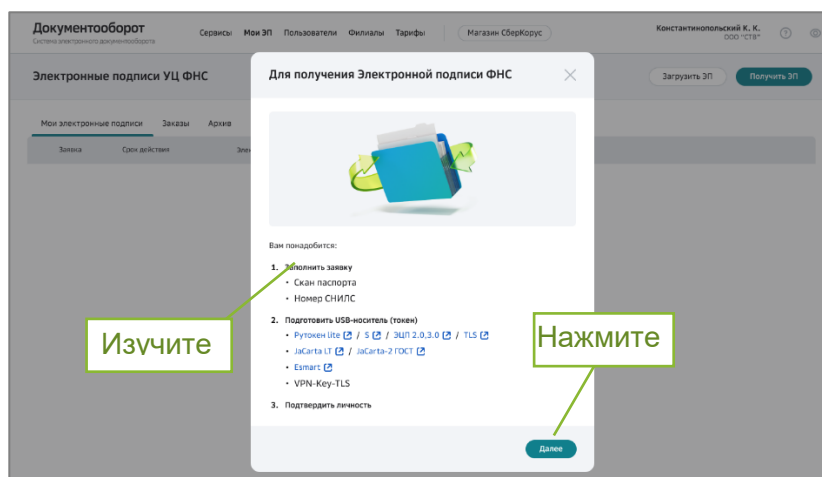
Документооборот
Система электронного документооборота

Сервисы Мои ЭП Пользователи Филиалы Тарифы Магазин СберКорус

Константинопольский К. К.
ООО "СТВ"

Электронные подписи УЦ ФНС

Загрузить ЭП Получить ЭП

Мои электронные подписи Заказы Архив

Заявка Срок действия Элек

Для получения Электронной подписи ФНС

Вам понадобится:

1. Заполнить заявку
• Скан паспорта
• Номер СНИЛС

2. Подготовить USB-носитель (токен)
• Рутокен lite / S / ЭЦП 2.0,3.0 / TLS
• JaCarta LT / JaCarta-2 ГОСТ
• Esmart
• VPN-Key-TLS

3. Подтвердить личность

Далее

Изучите

Нажмите